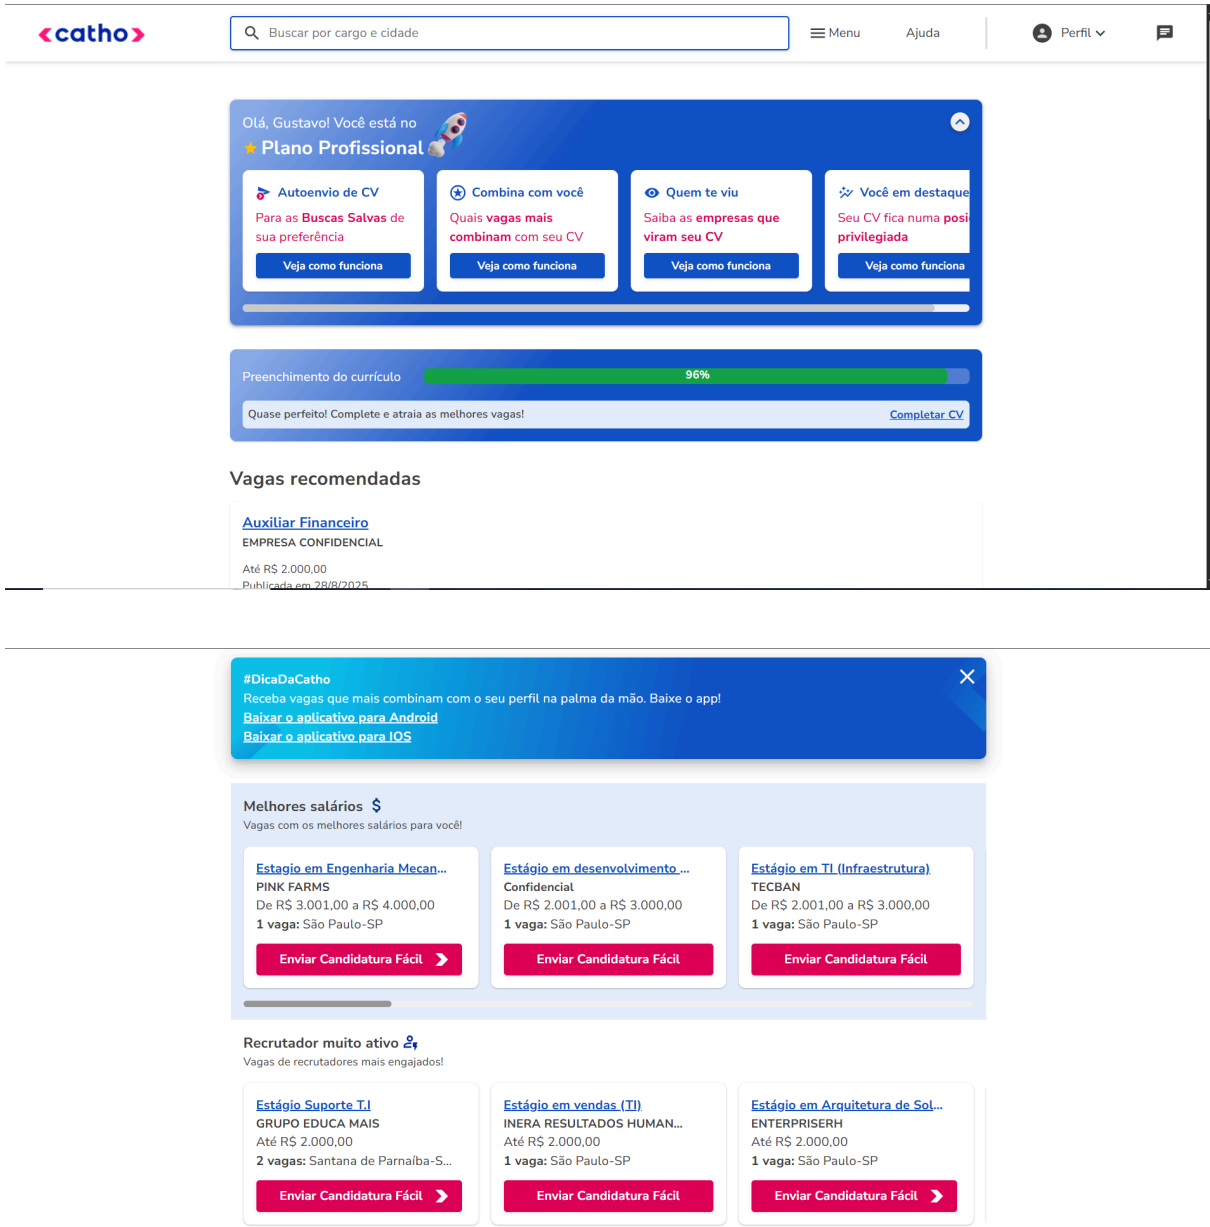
catho

Buscar por cargo e cidade

Menu

Ajuda

Perfil

Olá, Gustavo! Você está no
Plano Profissional

Autoenvio de CV
Para as Buscas Salvas de sua preferência
Veja como funciona

Combina com você
Quais vagas mais combinam com seu CV
Veja como funciona

Quem te viu
Saiba as empresas que viram seu CV
Veja como funciona

Você em destaque
Seu CV fica numa posi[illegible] privilegiada
Veja como funciona

Preenchimento do currículo
96%
Quase perfeito! Complete e atraia as melhores vagas!
Completar CV

Vagas recomendadas

Auxiliar Financeiro
EMPRESA CONFIDENCIAL
Até R$ 2.000,00
Publicada em 28/8/2025

#DicaDaCatho
Receba vagas que mais combinam com o seu perfil na palma da mão. Baixe o app!
Baixar o aplicativo para Android
Baixar o aplicativo para IOS

Melhores salários $
Vagas com os melhores salários para você!

Estagio em Engenharia Mecan...
PINK FARMS
De R$ 3.001,00 a R$ 4.000,00
1 vaga: São Paulo-SP
Enviar Candidatura Fácil

Estágio em desenvolvimento ...
Confidencial
De R$ 2.001,00 a R$ 3.000,00
1 vaga: São Paulo-SP
Enviar Candidatura Fácil

Estágio em TI (Infraestrutura)
TECBAN
De R$ 2.001,00 a R$ 3.000,00
1 vaga: São Paulo-SP
Enviar Candidatura Fácil

Recrutador muito ativo
Vagas de recrutadores mais engajados!

Estágio Suporte T.I
GRUPO EDUCA MAIS
Até R$ 2.000,00
2 vagas: Santana de Parnaíba-S...
Enviar Candidatura Fácil

Estágio em vendas (TI)
INERA RESULTADOS HUMAN...
Até R$ 2.000,00
1 vaga: São Paulo-SP
Enviar Candidatura Fácil

Estágio em Arquitetura de Sol...
ENTERPRISERH
Até R$ 2.000,00
1 vaga: São Paulo-SP
Enviar Candidatura Fácil